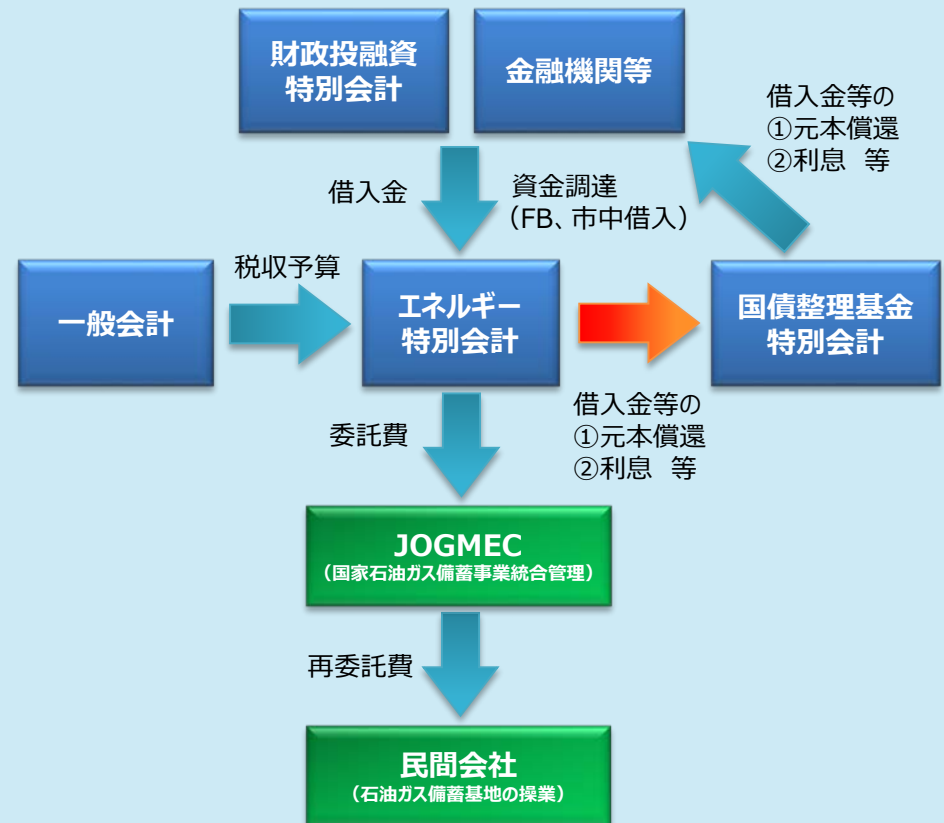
財政投融資
特別会計

金融機関等

借入金等の
①元本償還
②利息　等

借入金

資金調達
（FB、市中借入）

税収予算

一般会計

エネルギー
特別会計

国債整理基金
特別会計

借入金等の
①元本償還
②利息　等

委託費

JOGMEC
（国家石油ガス備蓄事業統合管理）

再委託費

民間会社
（石油ガス備蓄基地の操業）